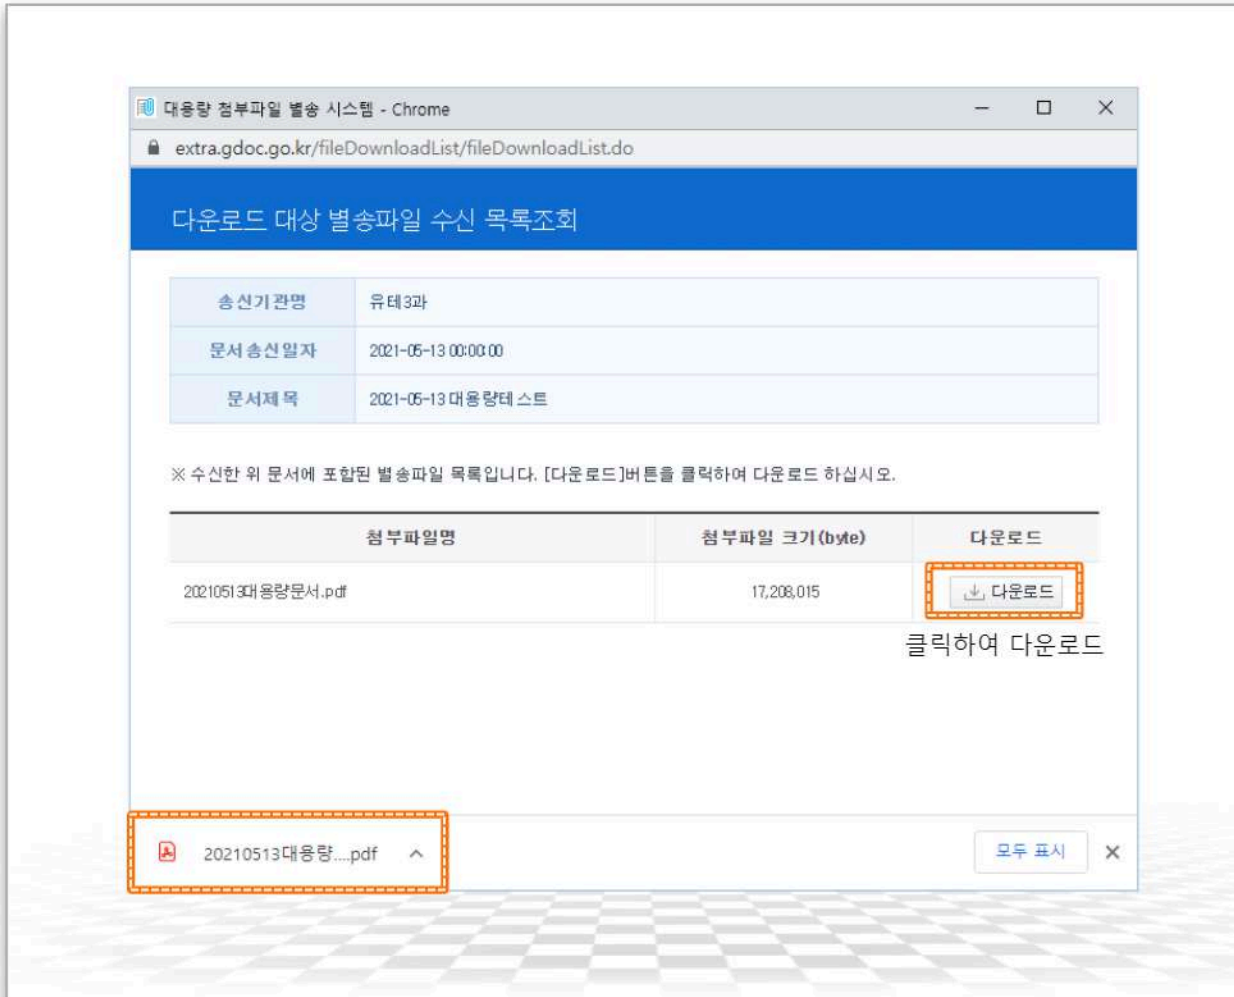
대용량 첨부파일 별송 시스템 - Chrome

extra.gdoc.go.kr/fileDownloadList/fileDownloadList.do

다운로드 대상 별송파일 수신 목록조회

| 송신기관명 | 유테3과 |
|---|---|
| 문서 송신일자 | 2021-05-13 00:00:00 |
| 문서제목 | 2021-05-13 대용량테스트 |

※ 수신한 위 문서에 포함된 별송파일 목록입니다. [다운로드]버튼을 클릭하여 다운로드 하십시오.

| 첨부파일명 | 첨부파일 크기(byte) | 다운로드 |
|---|---|---|
| 20210513대용량문서.pdf | 17,208,015 | 다운로드 |

클릭하여 다운로드

20210513대용량....pdf

모두 표시